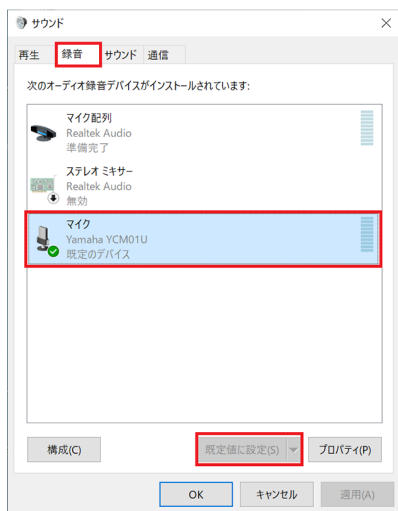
サウンド

再生 録音 サウンド 通信

次のオーディオ録音デバイスがインストールされています:

マイク配列
Realtek Audio
準備完了

ステレオ ミキサー
Realtek Audio
無効

マイク
Yamaha YCM01U
既定のデバイス

構成(C)

既定値に設定(S)

プロパティ(P)

OK

キャンセル

適用(A)